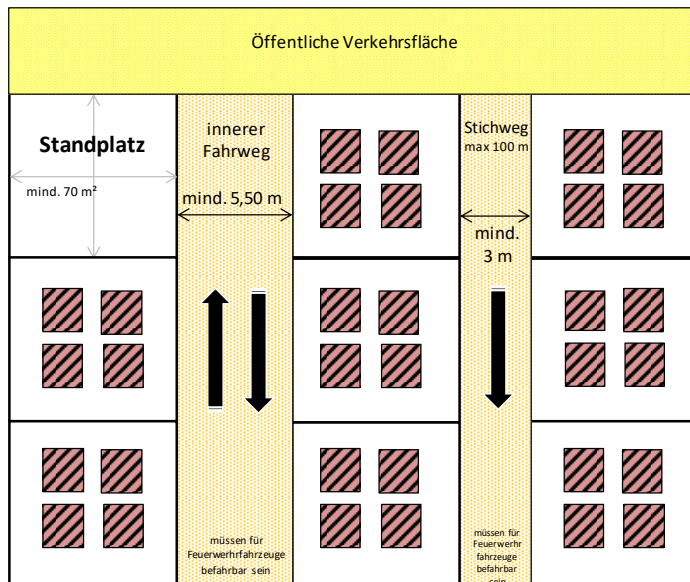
Öffentliche Verkehrsfläche

Standplatz

mind. 70 m²

innerer Fahrweg

mind. 5,50 m

Stichweg max 100 m

mind. 3 m

müssen für Feuerwerhrfahrzeuge befahrbar sein

müssen für Feuerwehr fahrzeuge befahrbar sein